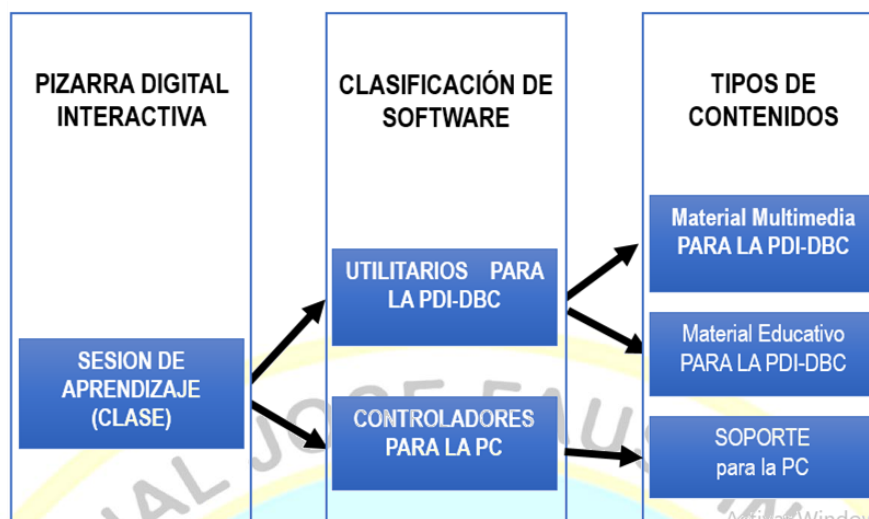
PIZARRA DIGITAL INTERACTIVA

SESION DE APRENDIZAJE (CLASE)

CLASIFICACIÓN DE SOFTWARE

UTILITARIOS PARA LA PDI-DBC

CONTROLADORES PARA LA PC

TIPOS DE CONTENIDOS

Material Multimedia PARA LA PDI-DBC

Material Educativo PARA LA PDI-DBC

SOPORTE para la PC

AL JOSE FAUST

Activar Window